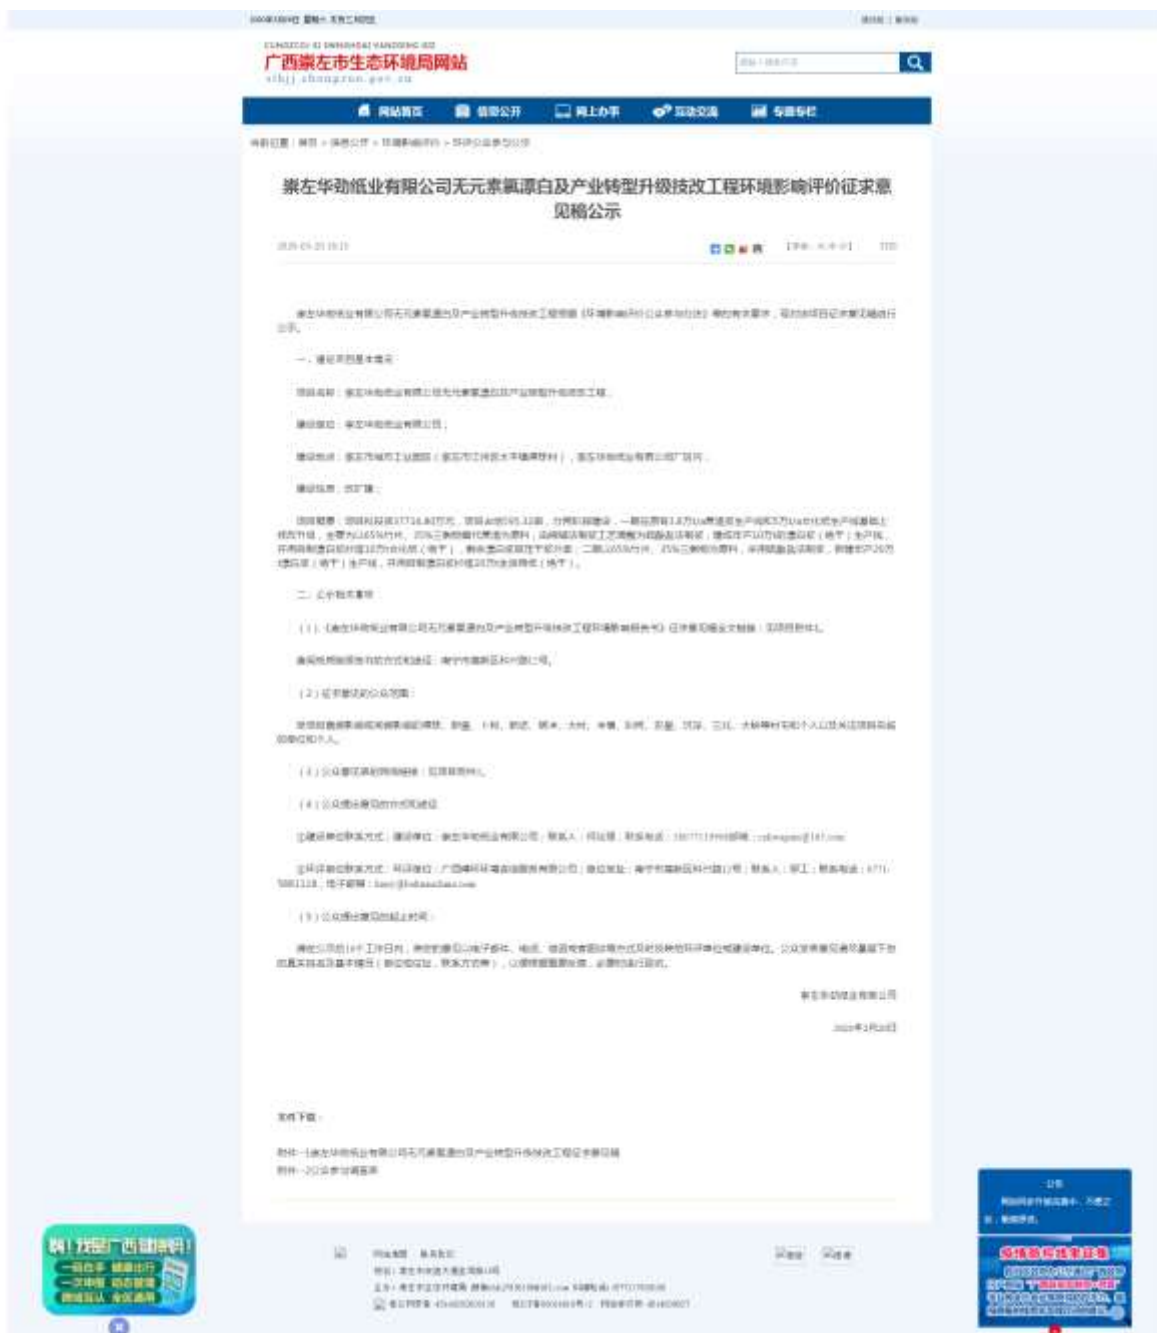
广西崇左市生态环境局网站

网站首页　信息公开　网上办事　互动交流　专题专栏

崇左华劲纸业有限公司无元素氯漂白及产业转型升级技改工程环境影响评价征求意见稿公示

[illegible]

一、建设项目基本情况

二、公众参与事项

（1）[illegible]

（2）征求意见的公众范围

（3）公众意见表的网络链接

（4）公众提出意见的方式和途径

（5）公众提出意见的起止时间

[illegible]

附件下载：

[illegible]

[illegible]

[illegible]

疫情防控宣传专栏